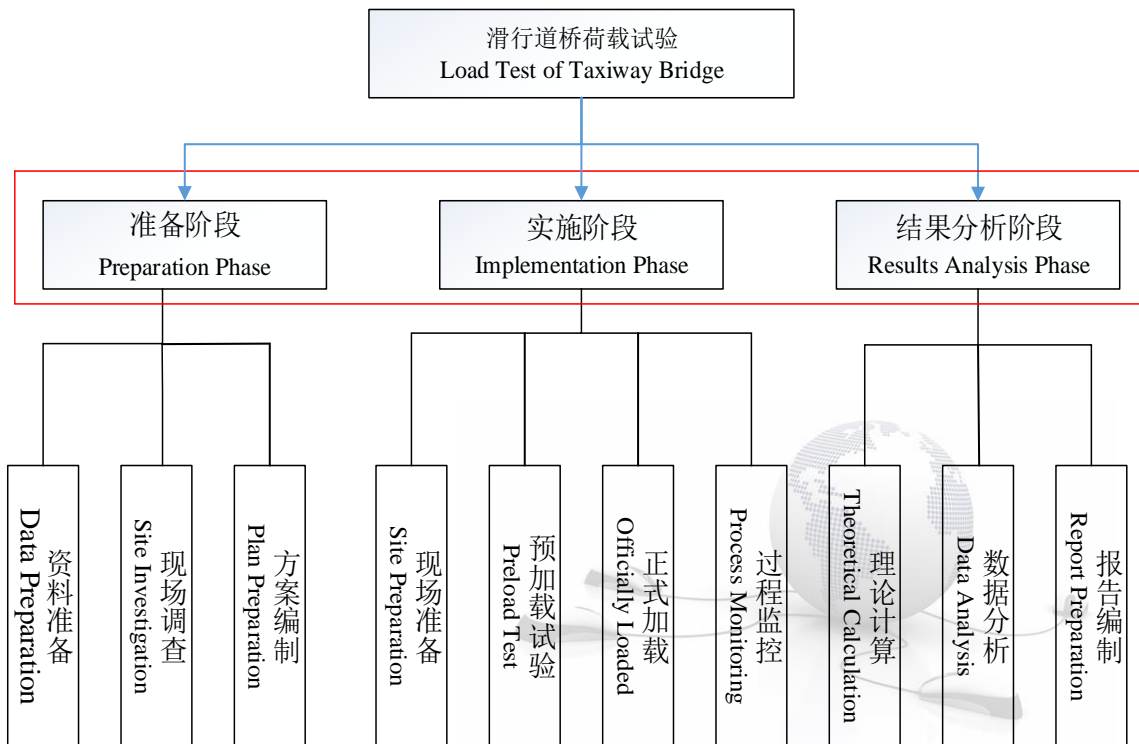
滑行道桥荷载试验
Load Test of Taxiway Bridge

准备阶段
Preparation Phase

实施阶段
Implementation Phase

结果分析阶段
Results Analysis Phase

资料准备
Data Preparation

现场调查
Site Investigation

方案编制
Plan Preparation

现场准备
Site Preparation

预加载试验
Preload Test

正式加载
Officially Loaded

过程监控
Process Monitoring

理论计算
Theoretical Calculation

数据分析
Data Analysis

报告编制
Report Preparation